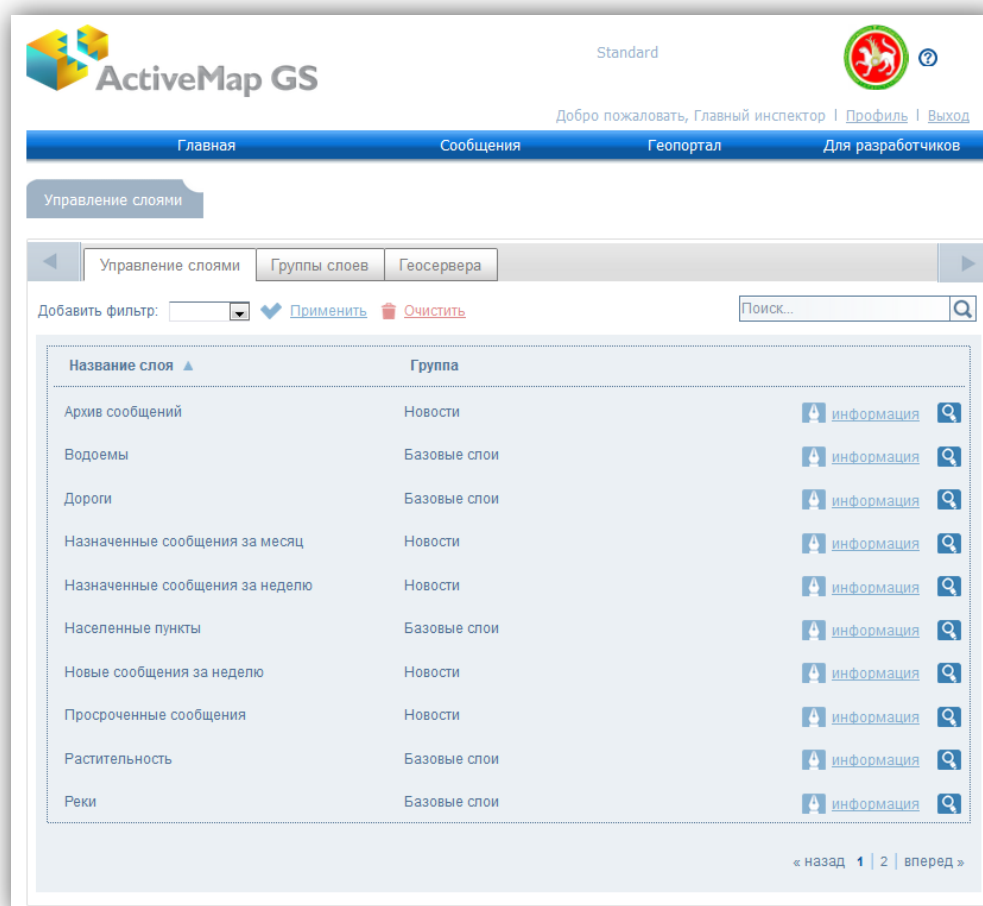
ActiveMap GS

Standard

Добро пожаловать, Главный инспектор | Профиль | Выход

Главная Сообщения Геопортал Для разработчиков

Управление слоями

Управление слоями | Группы слоев | Геосервера

Добавить фильтр: Применить Очистить

Поиск...

| Название слоя ▲ | Группа | |
|---|---|---|
| Архив сообщений | Новости | информация |
| Водоемы | Базовые слои | информация |
| Дороги | Базовые слои | информация |
| Назначенные сообщения за месяц | Новости | информация |
| Назначенные сообщения за неделю | Новости | информация |
| Населенные пункты | Базовые слои | информация |
| Новые сообщения за неделю | Новости | информация |
| Просроченные сообщения | Новости | информация |
| Растительность | Базовые слои | информация |
| Реки | Базовые слои | информация |

« назад 1 | 2 | вперед »